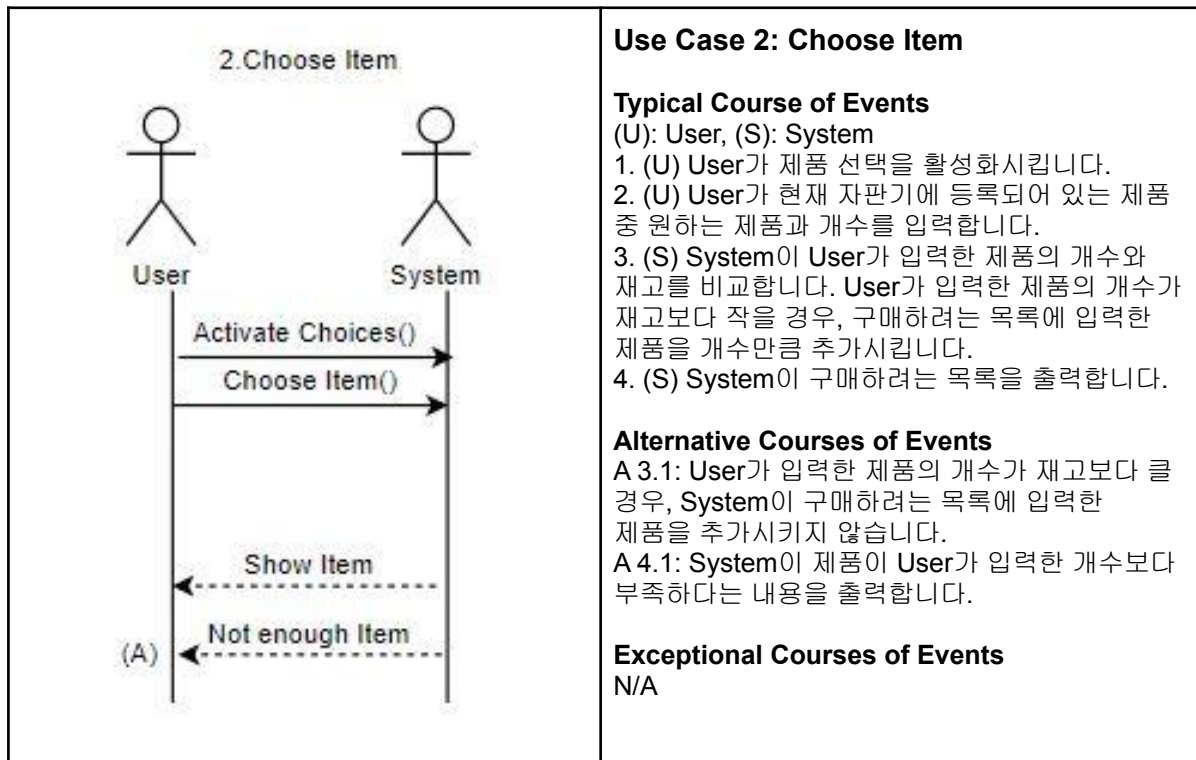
2.Choose Item

User

System

Activate Choices()

Choose Item()

Show Item

(A)

Not enough Item

**Use Case 2: Choose Item**

**Typical Course of Events**
(U): User, (S): System
1. (U) User가 제품 선택을 활성화시킵니다.
2. (U) User가 현재 자판기에 등록되어 있는 제품 중 원하는 제품과 개수를 입력합니다.
3. (S) System이 User가 입력한 제품의 개수와 재고를 비교합니다. User가 입력한 제품의 개수가 재고보다 작을 경우, 구매하려는 목록에 입력한 제품을 개수만큼 추가시킵니다.
4. (S) System이 구매하려는 목록을 출력합니다.

**Alternative Courses of Events**
A 3.1: User가 입력한 제품의 개수가 재고보다 클 경우, System이 구매하려는 목록에 입력한 제품을 추가시키지 않습니다.
A 4.1: System이 제품이 User가 입력한 개수보다 부족하다는 내용을 출력합니다.

**Exceptional Courses of Events**
N/A